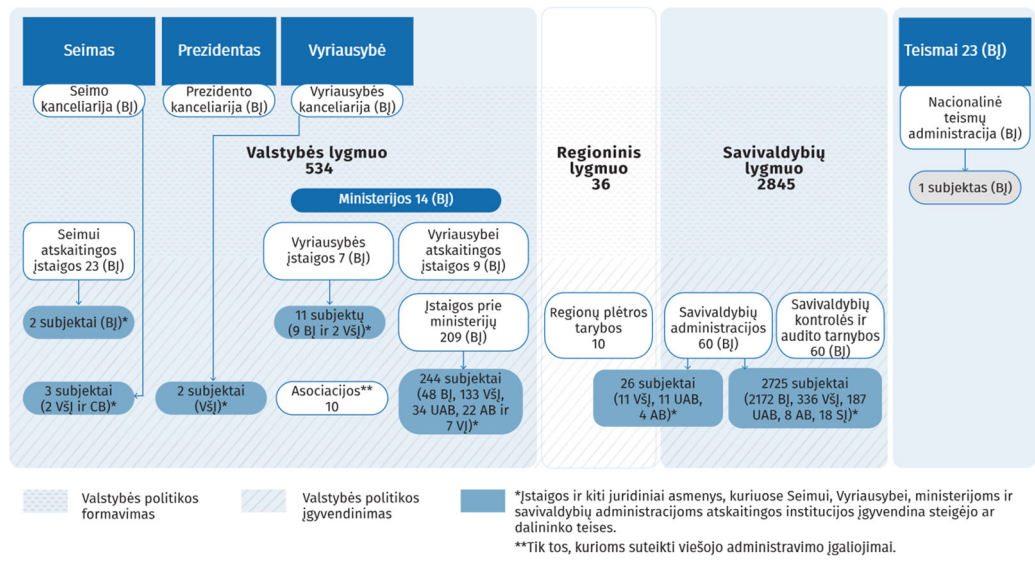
Seimas

Prezidentas

Vyriausybė

Teismai 23 (BĮ)

Seimo kanceliarija (BĮ)

Prezidento kanceliarija (BĮ)

Vyriausybės kanceliarija (BĮ)

Nacionalinė teismų administracija (BĮ)

Valstybės lygmuo 534

Regioninis lygmuo 36

Savivaldybių lygmuo 2845

1 subjektas (BĮ)

Ministerijos 14 (BĮ)

Seimui atskaitingos įstaigos 23 (BĮ)

Vyriausybės įstaigos 7 (BĮ)

Vyriausybei atskaitingos įstaigos 9 (BĮ)

2 subjektai (BĮ)*

11 subjektų (9 BĮ ir 2 VšĮ)*

Įstaigos prie ministerijų 209 (BĮ)

Regionų plėtros tarybos 10

Savivaldybių administracijos 60 (BĮ)

Savivaldybių kontrolės ir audito tarnybos 60 (BĮ)

3 subjektai (2 VšĮ ir CB)*

2 subjektai (VšĮ)*

Asociacijos** 10

244 subjektai (48 BĮ, 133 VšĮ, 34 UAB, 22 AB ir 7 VĮ)*

26 subjektai (11 VšĮ, 11 UAB, 4 AB)*

2725 subjektai (2172 BĮ, 336 VšĮ, 187 UAB, 8 AB, 18 SĮ)*

Valstybės politikos formavimas

Valstybės politikos įgyvendinimas

*Įstaigos ir kiti juridiniai asmenys, kuriuose Seimui, Vyriausybei, ministerijoms ir savivaldybių administracijoms atskaitingos institucijos įgyvendina steigėjo ar dalininko teises.

**Tik tos, kurioms suteikti viešojo administravimo įgaliojimai.